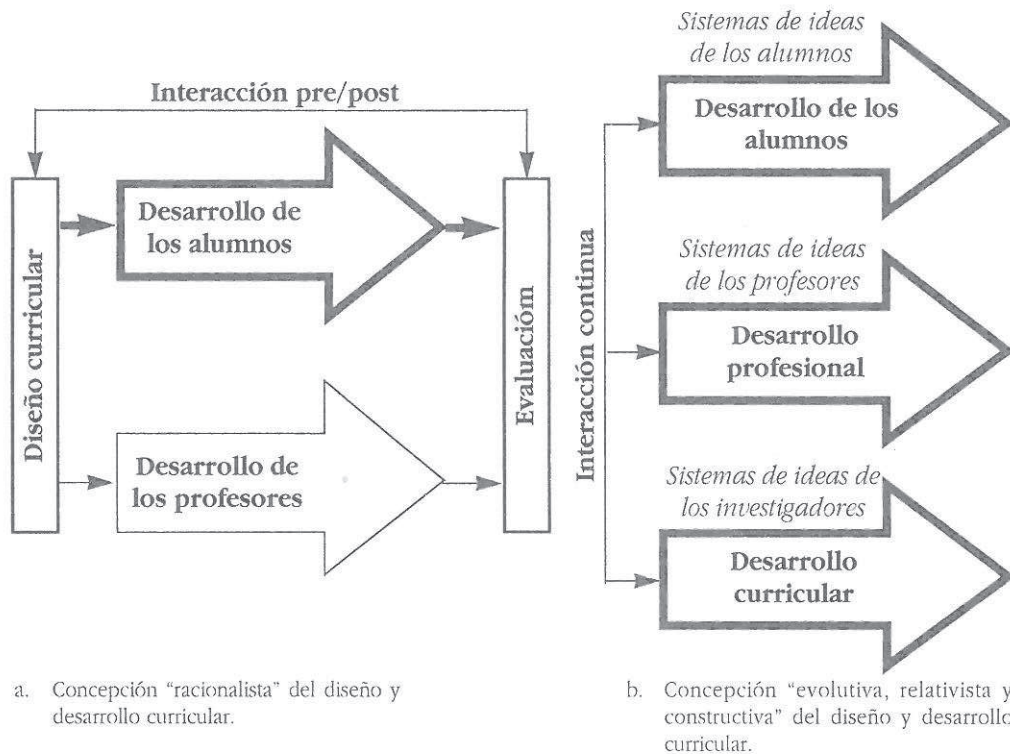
Interacción pre/post

Diseño curricular

Desarrollo de los alumnos

Desarrollo de los profesores

Evaluación

a. Concepción "racionalista" del diseño y desarrollo curricular.

Interacción continua

Sistemas de ideas de los alumnos

Desarrollo de los alumnos

Sistemas de ideas de los profesores

Desarrollo profesional

Sistemas de ideas de los investigadores

Desarrollo curricular

b. Concepción "evolutiva, relativista y constructiva" del diseño y desarrollo curricular.